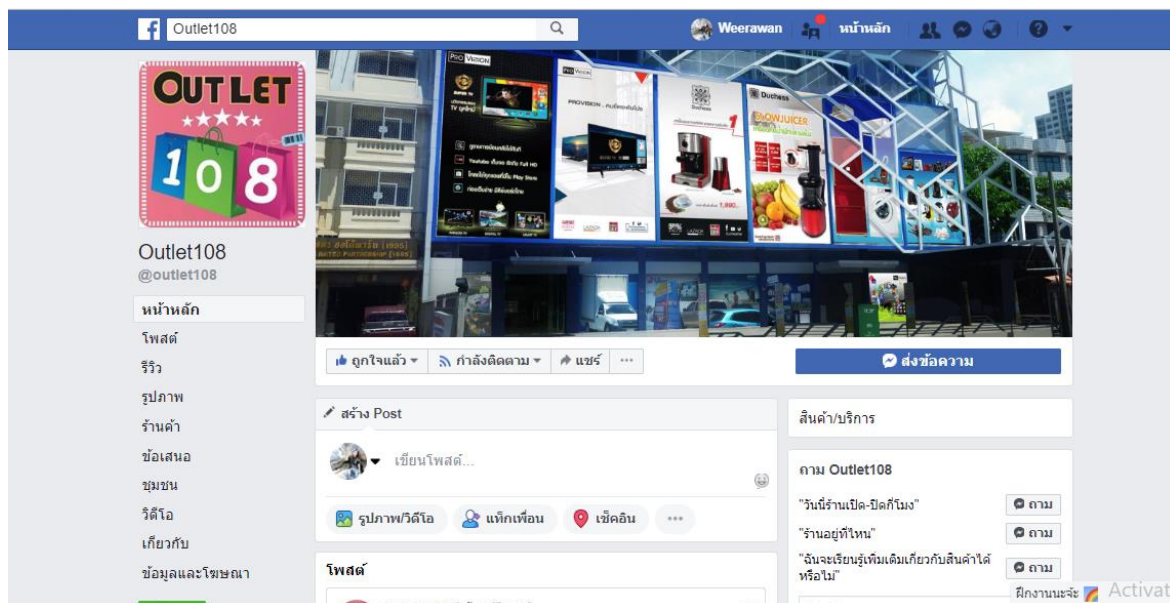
Outlet108

Weerawan หน้าหลัก

OUTLET
★★★★★
108

Outlet108
@outlet108

หน้าหลัก
โพสต์
รีวิว
รูปภาพ
ร้านค้า
ข้อเสนอ
ชุมชน
วิดีโอ
เกี่ยวกับ
ข้อมูลและโฆษณา

PROVISION
Duchess
SLOWJUICER

ถูกใจแล้ว ▾ กำลังติดตาม ▾ แชร์ ···

ส่งข้อความ

สร้าง Post

เขียนโพสต์...

รูปภาพ/วิดีโอ แท็กเพื่อน เช็คอิน ···

โพสต์

สินค้า/บริการ

ถาม Outlet108

"วันนี้ร้านเปิด-ปิดกี่โมง" ถาม
"ร้านอยู่ที่ไหน" ถาม
"ฉันจะเรียนรู้เพิ่มเติมเกี่ยวกับสินค้าได้หรือไม่" ถาม

ฝึกงานนะจ๊ะ Activat